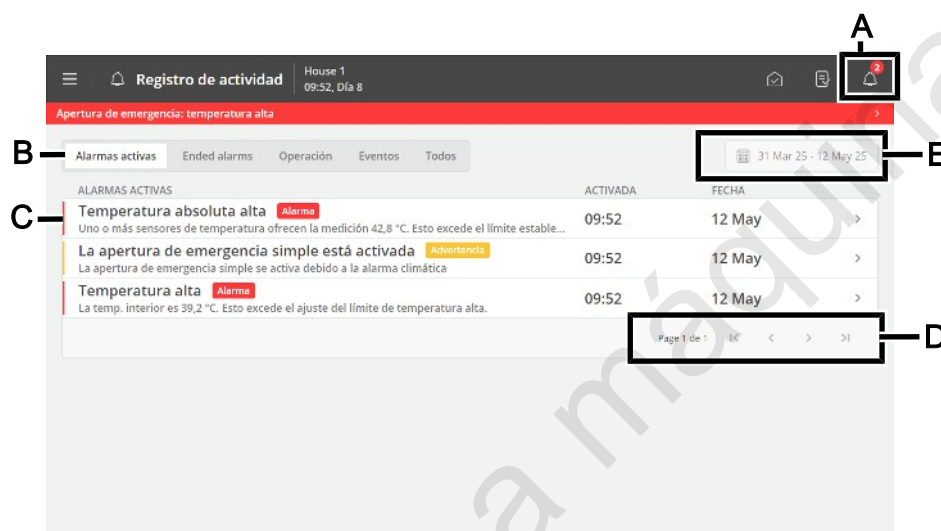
A

Registro de actividad House 1 09:52, Día 8

2

Apertura de emergencia: temperatura alta

B

Alarmas activas Ended alarms Operación Eventos Todos

31 Mar 25 - 12 May 25

E

C

| ALARMAS ACTIVAS | ACTIVADA | FECHA |
|---|---|---|
| Temperatura absoluta alta Alarma. Uno o más sensores de temperatura ofrecen la medición 42,8 °C. Esto excede el límite estable... | 09:52 | 12 May |
| La apertura de emergencia simple está activada Advertencia. La apertura de emergencia simple se activa debido a la alarma climática | 09:52 | 12 May |
| Temperatura alta Alarma. La temp. interior es 39,2 °C. Esto excede el ajuste del límite de temperatura alta. | 09:52 | 12 May |

Page 1 de 1

D

a máquina